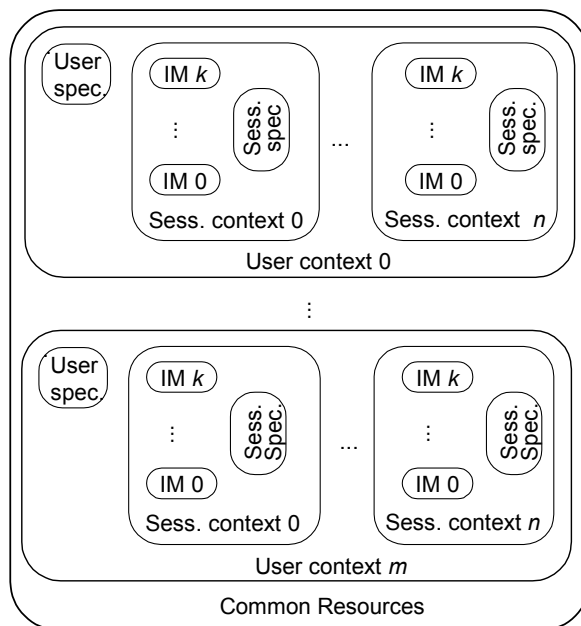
User spec.

IM $k$

⋮

IM 0

Sess. spec

Sess. context 0

...

IM $k$

⋮

IM 0

Sess. spec.

Sess. context $n$

User context 0

⋮

User spec.

IM $k$

⋮

IM 0

Sess. Spec.

Sess. context 0

...

IM $k$

⋮

IM 0

Sess. Spec.

Sess. context $n$

User context $m$

Common Resources